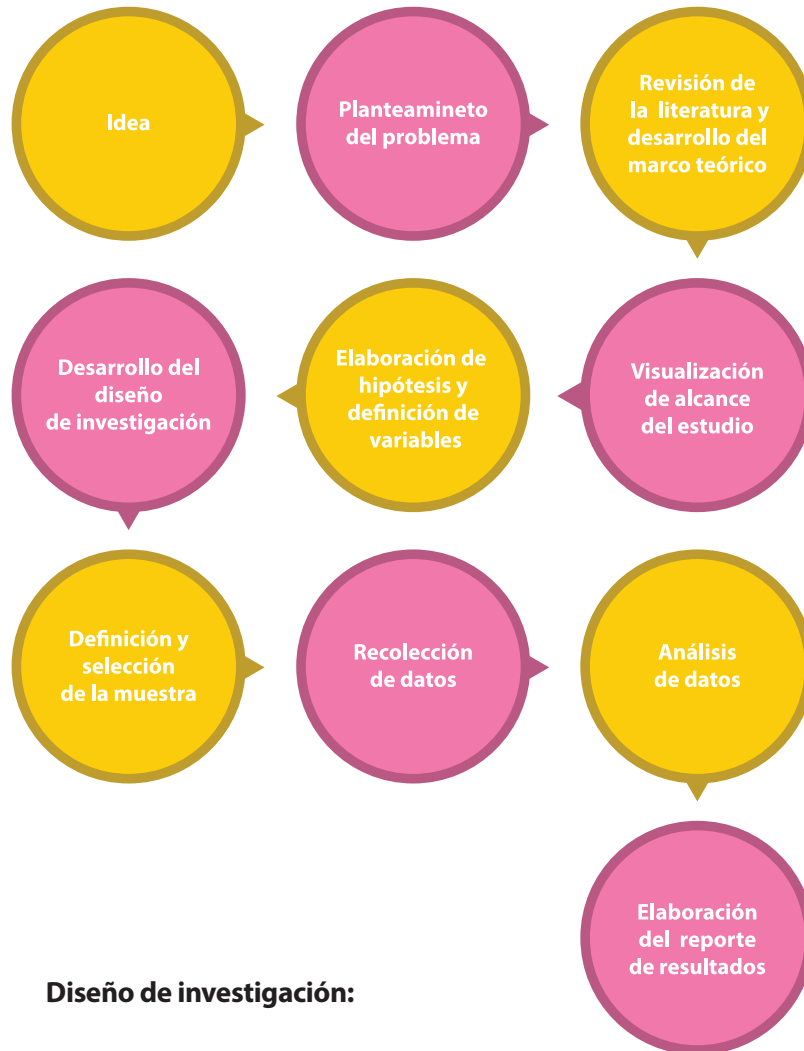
Idea

Planteamineto del problema

Revisión de la literatura y desarrollo del marco teórico

Visualización de alcance del estudio

Elaboración de hipótesis y definición de variables

Desarrollo del diseño de investigación

Definición y selección de la muestra

Recolección de datos

Análisis de datos

Elaboración del reporte de resultados

Diseño de investigación: